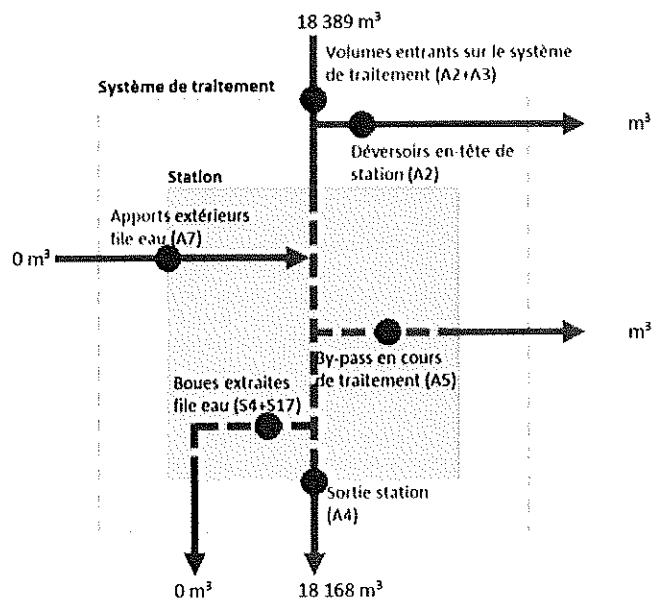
18 389 m³

Volumes entrants sur le système de traitement (A2+A3)

Système de traitement

m³

Déversoirs en-tête de station (A2)

Station

Apports extérieurs file eau (A7)

0 m³

m³

By-pass en cours de traitement (A5)

Boues extraites file eau (S4+S17)

Sortie station (A4)

0 m³

18 168 m³